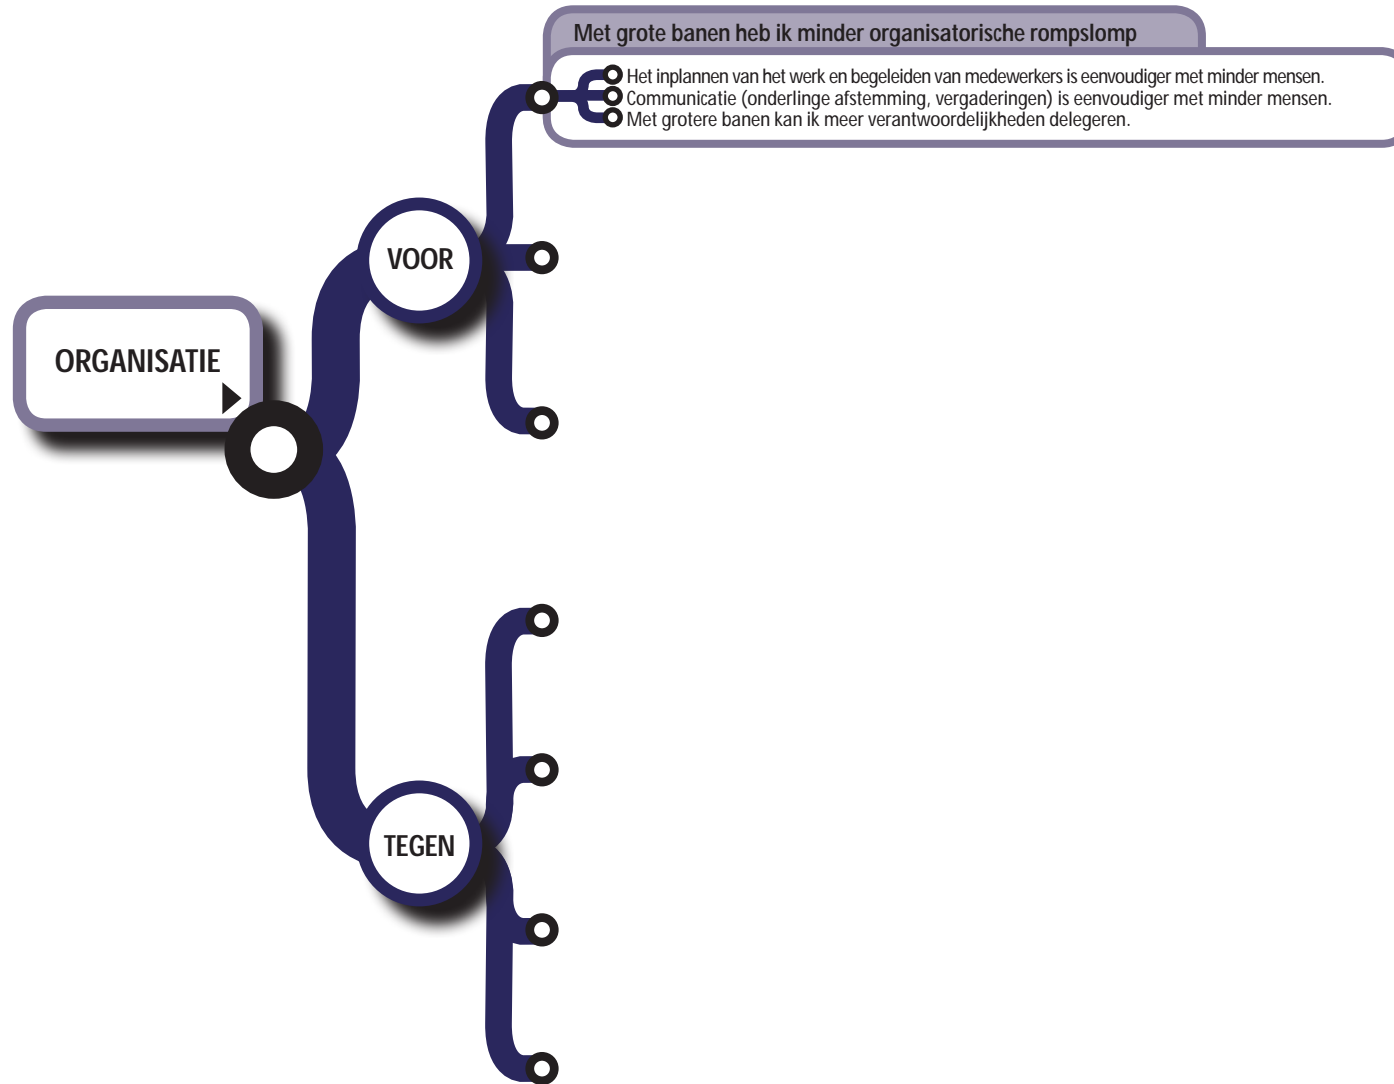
Met grote banen heb ik minder organisatorische rompslomp

Het inplannen van het werk en begeleiden van medewerkers is eenvoudiger met minder mensen.
Communicatie (onderlinge afstemming, vergaderingen) is eenvoudiger met minder mensen.
Met grotere banen kan ik meer verantwoordelijkheden delegeren.

VOOR

ORGANISATIE

TEGEN